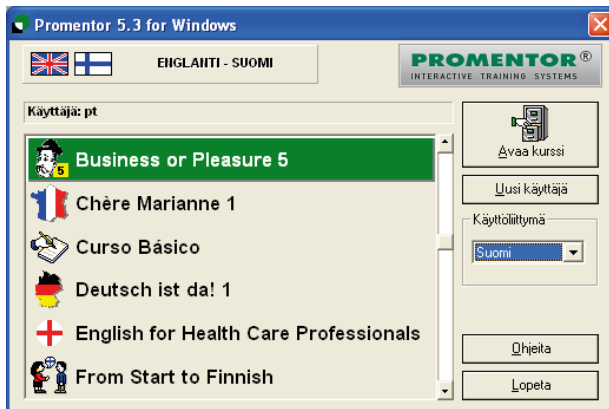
Promentor 5.3 for Windows

ENGLANTI - SUOMI

PROMENTOR®
INTERACTIVE TRAINING SYSTEMS

Käyttäjä: pt

5 Business or Pleasure 5

Chère Marianne 1

Curso Básico

Deutsch ist da! 1

English for Health Care Professionals

From Start to Finnish

Avaa kurssi

Uusi käyttäjä

Käyttöliittymä

Suomi

Ohjeita

Lopeta